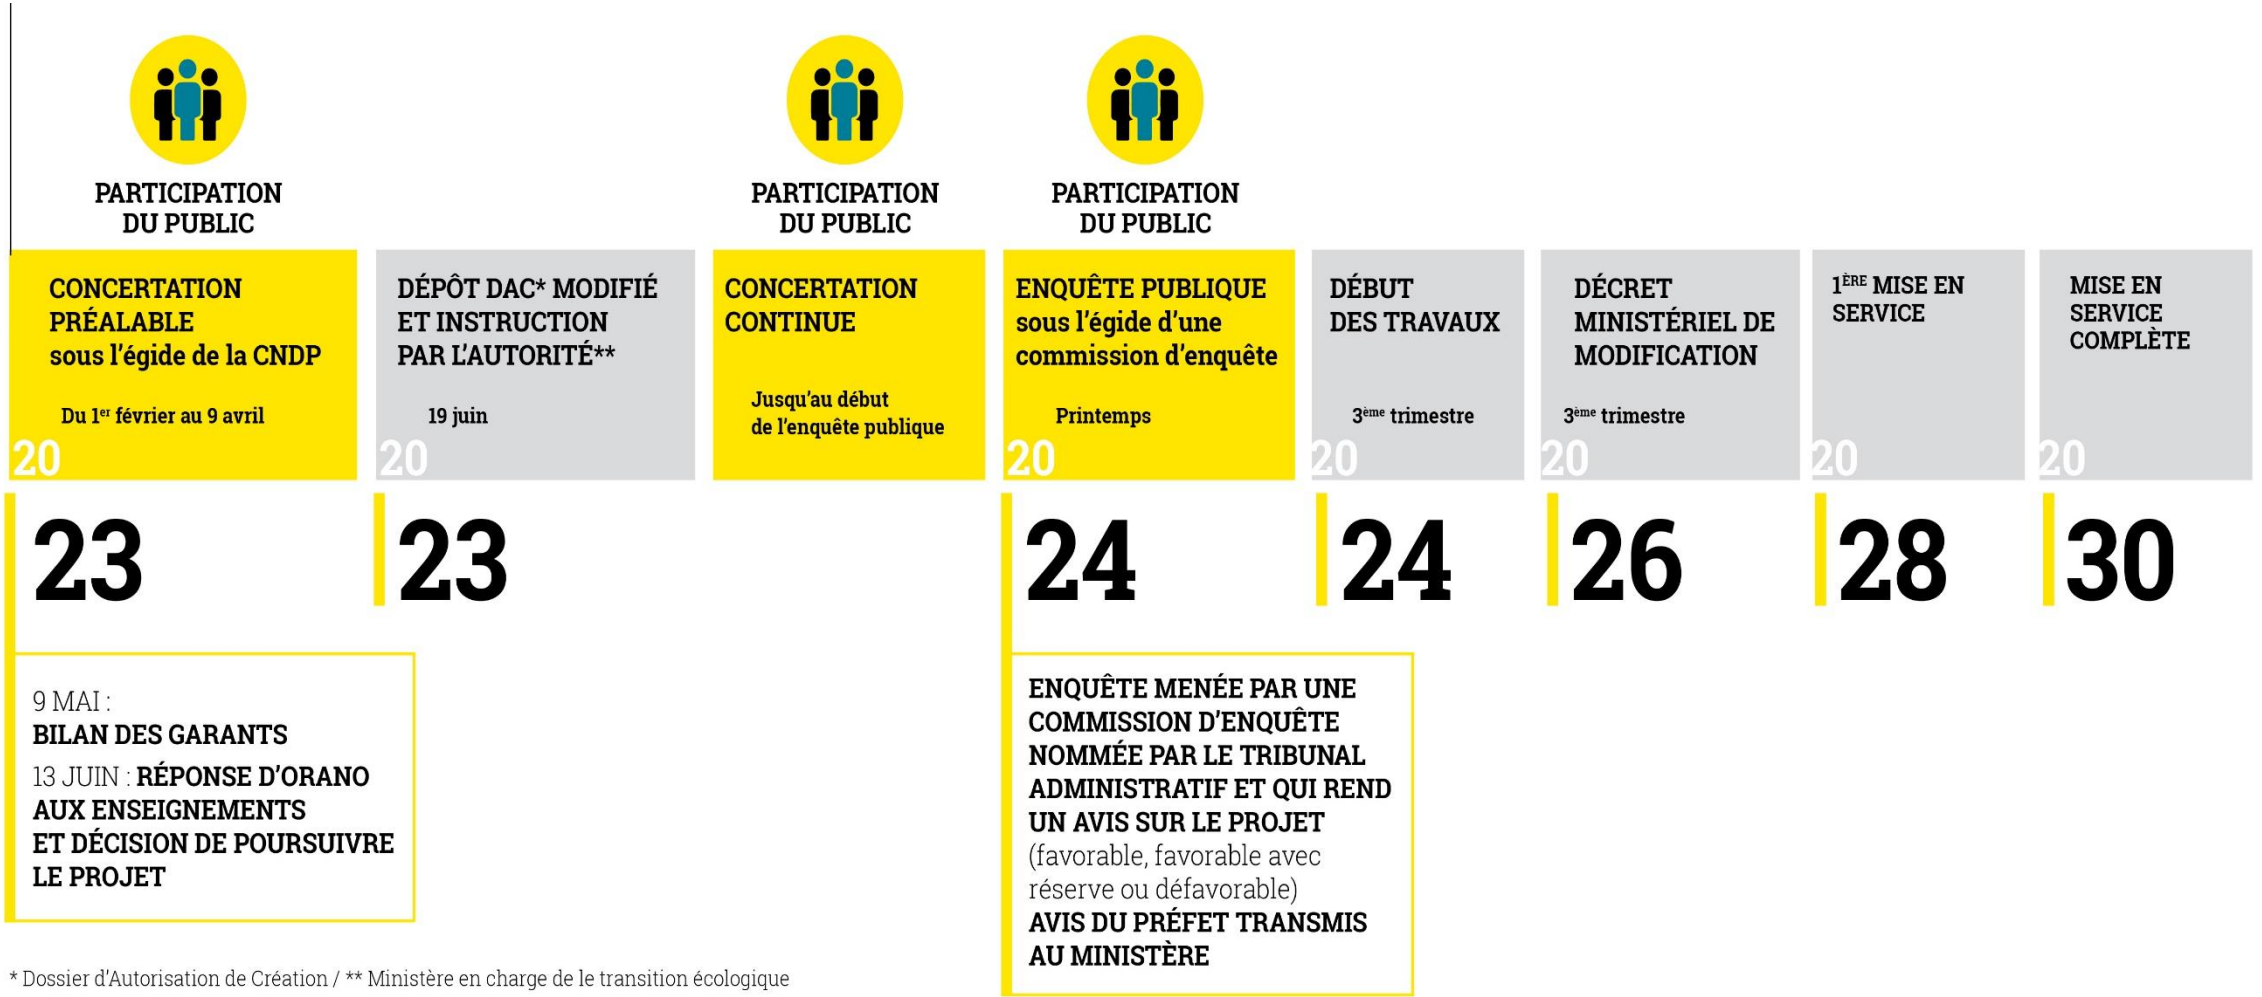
PARTICIPATION DU PUBLIC

CONCERTATION PRÉALABLE sous l'égide de la CNDP

Du 1$^{er}$ février au 9 avril

2023

DÉPÔT DAC* MODIFIÉ ET INSTRUCTION PAR L'AUTORITÉ**

19 juin

2023

PARTICIPATION DU PUBLIC

CONCERTATION CONTINUE

Jusqu'au début de l'enquête publique

PARTICIPATION DU PUBLIC

ENQUÊTE PUBLIQUE sous l'égide d'une commission d'enquête

Printemps

2024

DÉBUT DES TRAVAUX

3$^{ème}$ trimestre

2024

DÉCRET MINISTÉRIEL DE MODIFICATION

3$^{ème}$ trimestre

2026

1$^{ÈRE}$ MISE EN SERVICE

2028

MISE EN SERVICE COMPLÈTE

2030

9 MAI : BILAN DES GARANTS

13 JUIN : RÉPONSE D'ORANO AUX ENSEIGNEMENTS ET DÉCISION DE POURSUIVRE LE PROJET

ENQUÊTE MENÉE PAR UNE COMMISSION D'ENQUÊTE NOMMÉE PAR LE TRIBUNAL ADMINISTRATIF ET QUI REND UN AVIS SUR LE PROJET (favorable, favorable avec réserve ou défavorable)
AVIS DU PRÉFET TRANSMIS AU MINISTÈRE

* Dossier d'Autorisation de Création / ** Ministère en charge de le transition écologique